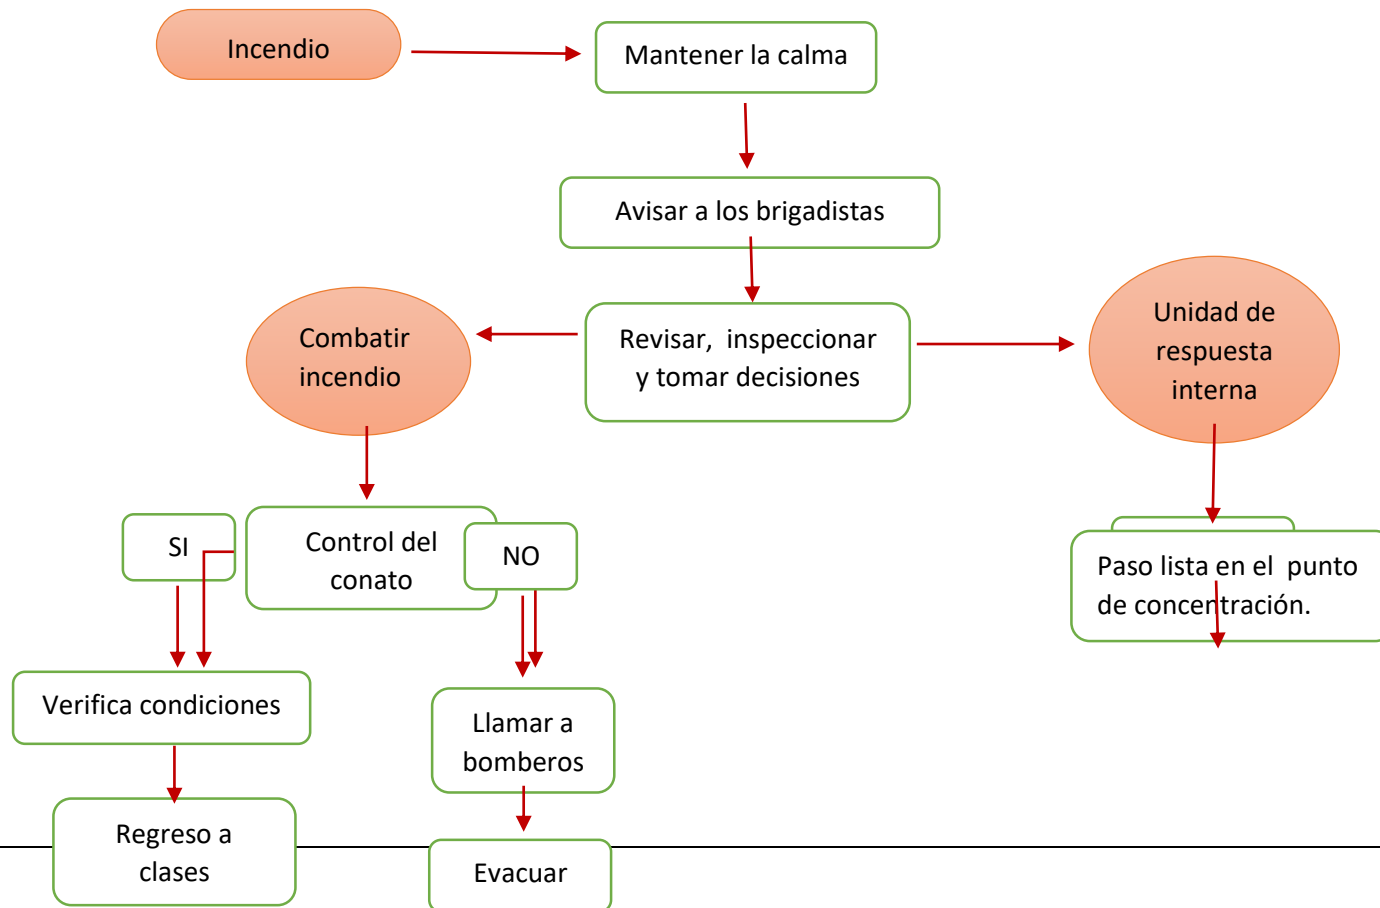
Incendio

Mantener la calma

Avisar a los brigadistas

Combatir incendio

Revisar, inspeccionar y tomar decisiones

Unidad de respuesta interna

SI

Control del conato

NO

Paso lista en el punto de concentración.

Verifica condiciones

Llamar a bomberos

Regreso a clases

Evacuar